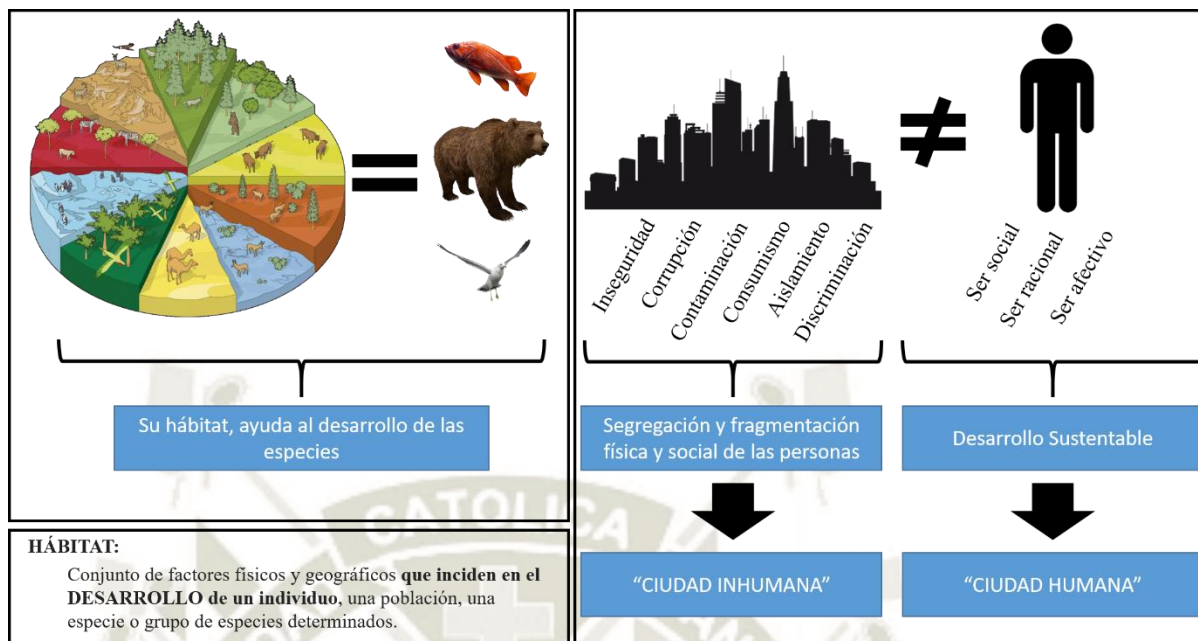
Su hábitat, ayuda al desarrollo de las especies

HÁBITAT:

Conjunto de factores físicos y geográficos **que inciden en el DESARROLLO de un individuo**, una población, una especie o grupo de especies determinados.

Inseguridad
Corrupción
Contaminación
Consumismo
Aislamiento
Discriminación

Segregación y fragmentación física y social de las personas

"CIUDAD INHUMANA"

$\neq$

Ser social
Ser racional
Ser afectivo

Desarrollo Sustentable

"CIUDAD HUMANA"

CATOLICA